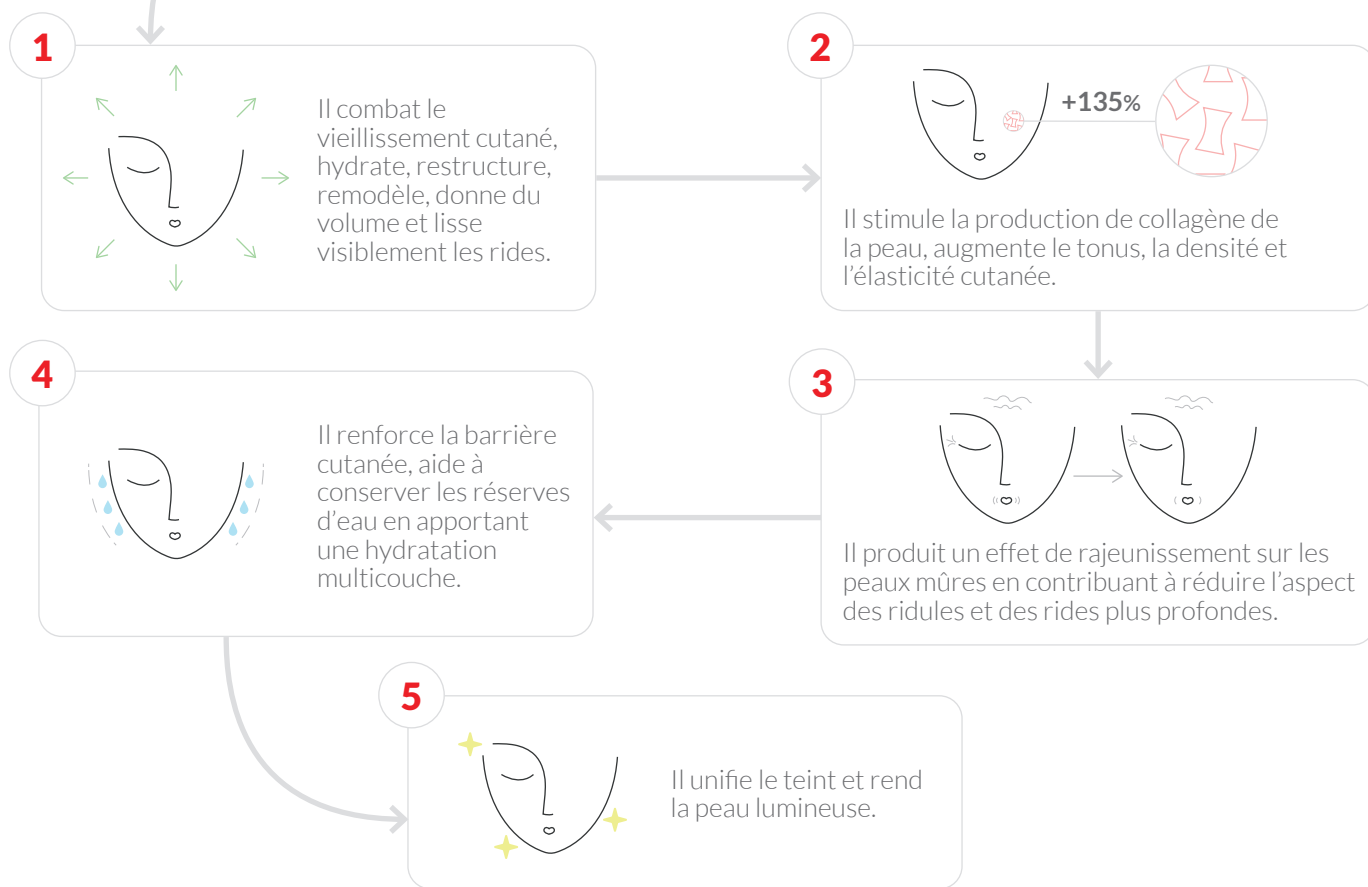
1

Il combat le vieillissement cutané, hydrate, restructure, remodèle, donne du volume et lisse visiblement les rides.

2

+135%

Il stimule la production de collagène de la peau, augmente le tonus, la densité et l'élasticité cutanée.

4

Il renforce la barrière cutanée, aide à conserver les réserves d'eau en apportant une hydratation multicouche.

3

Il produit un effet de rajeunissement sur les peaux mûres en contribuant à réduire l'aspect des ridules et des rides plus profondes.

5

Il unifie le teint et rend la peau lumineuse.